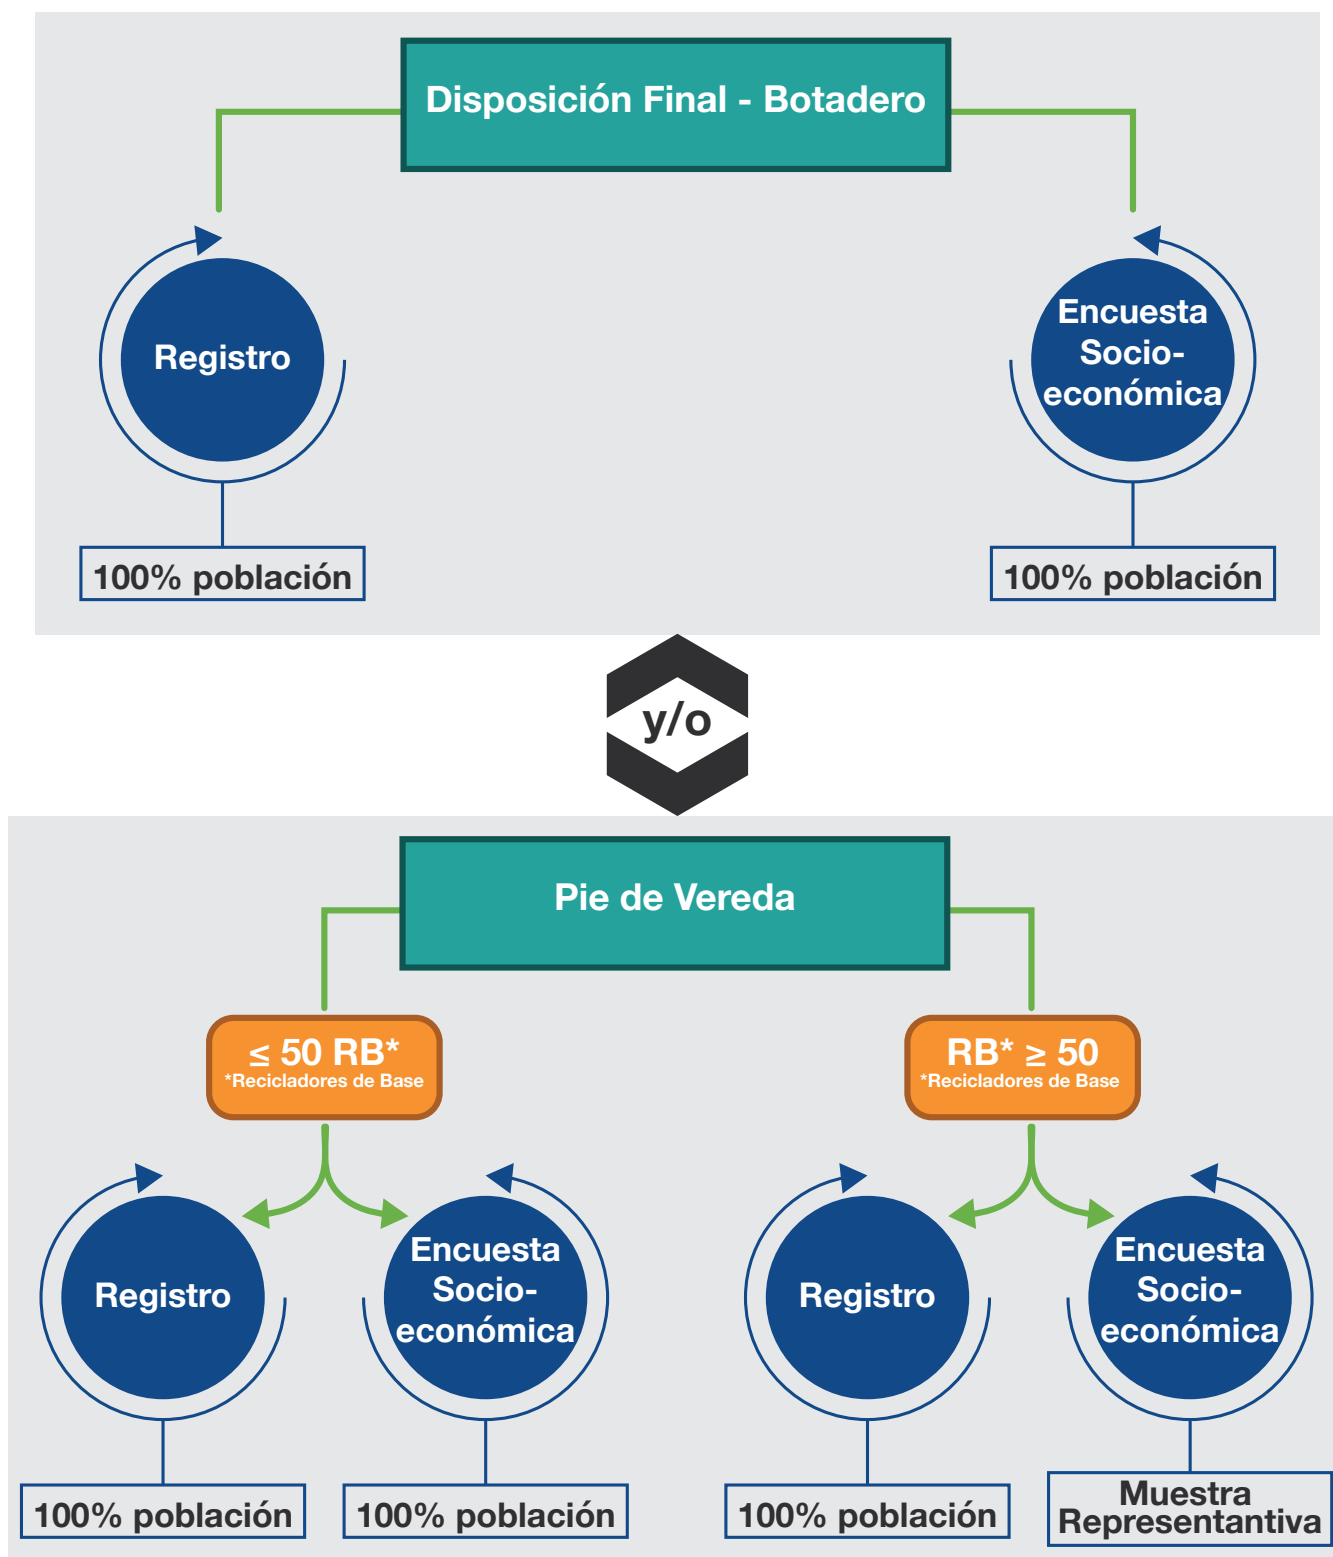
Disposición Final - Botadero

Registro

100% población

Encuesta Socio-económica

100% población

y/o

Pie de Vereda

≤ 50 RB*
*Recicladores de Base

RB* ≥ 50
*Recicladores de Base

Registro

100% población

Encuesta Socio-económica

100% población

Registro

100% población

Encuesta Socio-económica

Muestra Representantiva